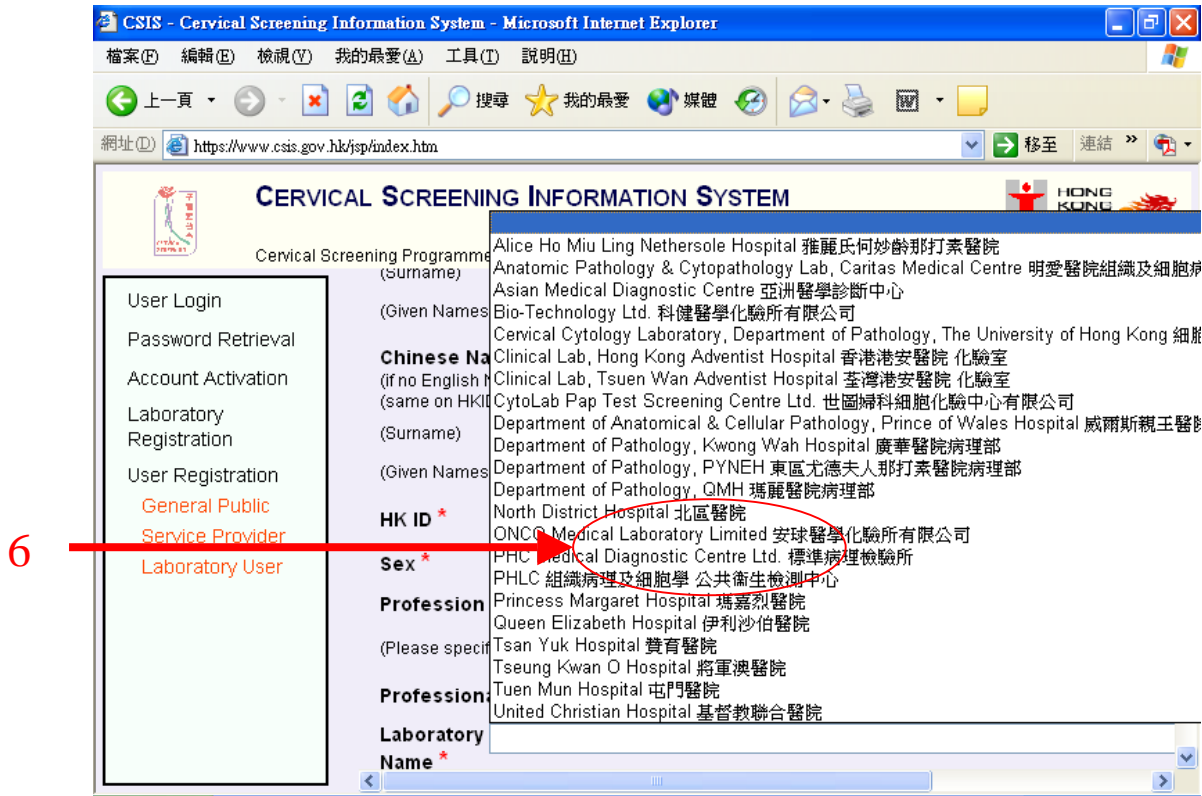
CSIS - Cervical Screening Information System - Microsoft Internet Explorer

檔案(F) 編輯(E) 檢視(V) 我的最愛(A) 工具(T) 說明(H)

上一頁 搜尋 我的最愛 媒體

網址(D) https://www.csis.gov.hk/jsp/index.htm 移至 連結

CERVICAL SCREENING INFORMATION SYSTEM

HONG KONG

Cervical Screening Programme

User Login
Password Retrieval
Account Activation
Laboratory Registration
User Registration
General Public
Service Provider
Laboratory User

(Surname)
(Given Names
Chinese Na
(if no English
(same on HKI
(Surname)
(Given Names
HK ID *
Sex *
Profession
(Please speci
Professiona
Laboratory Name *

Alice Ho Miu Ling Nethersole Hospital 雅麗氏何妙齡那打素醫院
Anatomic Pathology & Cytopathology Lab, Caritas Medical Centre 明愛醫院組織及細胞病
Asian Medical Diagnostic Centre 亞洲醫學診斷中心
Bio-Technology Ltd. 科健醫學化驗所有限公司
Cervical Cytology Laboratory, Department of Pathology, The University of Hong Kong 細胞
Clinical Lab, Hong Kong Adventist Hospital 香港港安醫院 化驗室
Clinical Lab, Tsuen Wan Adventist Hospital 荃灣港安醫院 化驗室
CytoLab Pap Test Screening Centre Ltd. 世圖婦科細胞化驗中心有限公司
Department of Anatomical & Cellular Pathology, Prince of Wales Hospital 威爾斯親王醫院
Department of Pathology, Kwong Wah Hospital 廣華醫院病理部
Department of Pathology, PYNEH 東區尤德夫人那打素醫院病理部
Department of Pathology, QMH 瑪麗醫院病理部
North District Hospital 北區醫院
ONCO Medical Laboratory Limited 安球醫學化驗所有限公司
PHC Medical Diagnostic Centre Ltd. 標準病理檢驗所
PHLC 組織病理及細胞學 公共衛生檢測中心
Princess Margaret Hospital 瑪嘉烈醫院
Queen Elizabeth Hospital 伊利沙伯醫院
Tsan Yuk Hospital 贊育醫院
Tseung Kwan O Hospital 將軍澳醫院
Tuen Mun Hospital 屯門醫院
United Christian Hospital 基督教聯合醫院

6